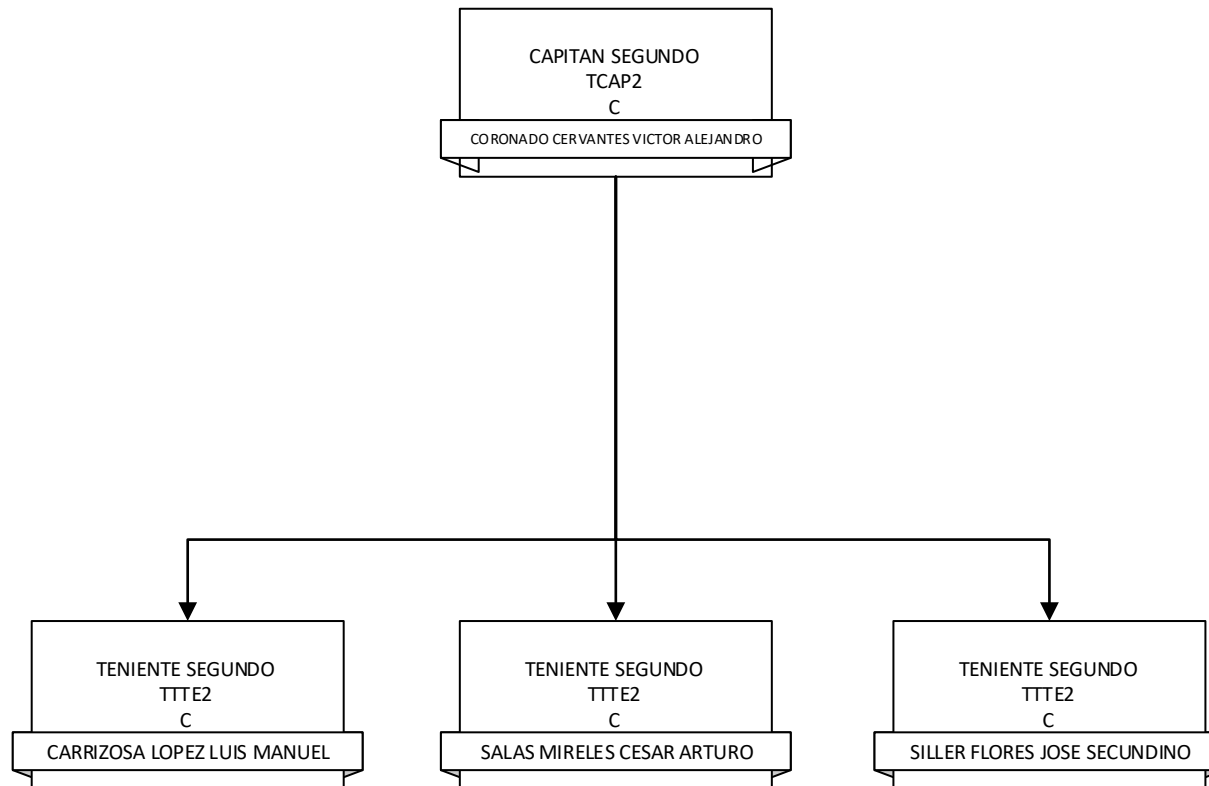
CAPITAN SEGUNDO
TCAP2
C
CORONADO CERVANTES VICTOR ALEJANDRO

TENIENTE SEGUNDO
TTTE2
C
CARRIZOSA LOPEZ LUIS MANUEL

TENIENTE SEGUNDO
TTTE2
C
SALAS MIRELES CESAR ARTURO

TENIENTE SEGUNDO
TTTE2
C
SILLER FLORES JOSE SECUNDINO